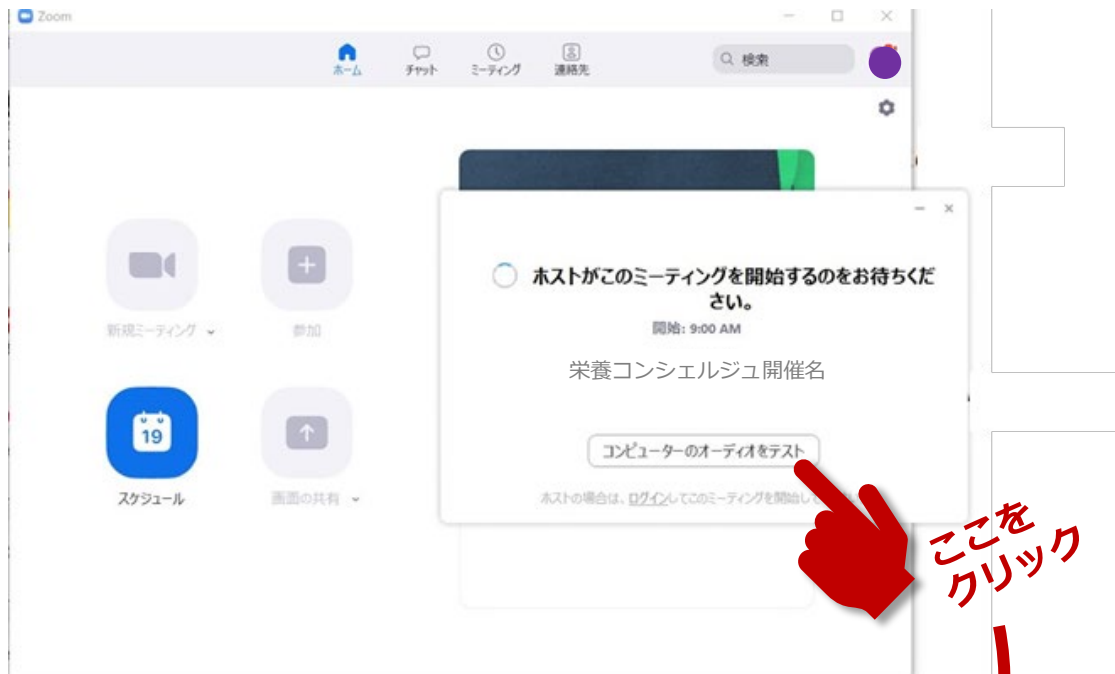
Zoom

ホーム チャット ミーティング 連絡先

検索

新規ミーティング

参加

19

スケジュール

画面の共有

ホストがこのミーティングを開始するのをお待ちください。

開始: 9:00 AM

栄養コンシェルジュ開催名

コンピューターのオーディオをテスト

ホストの場合は、ログインしてこのミーティングを開始し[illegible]

ここをクリック